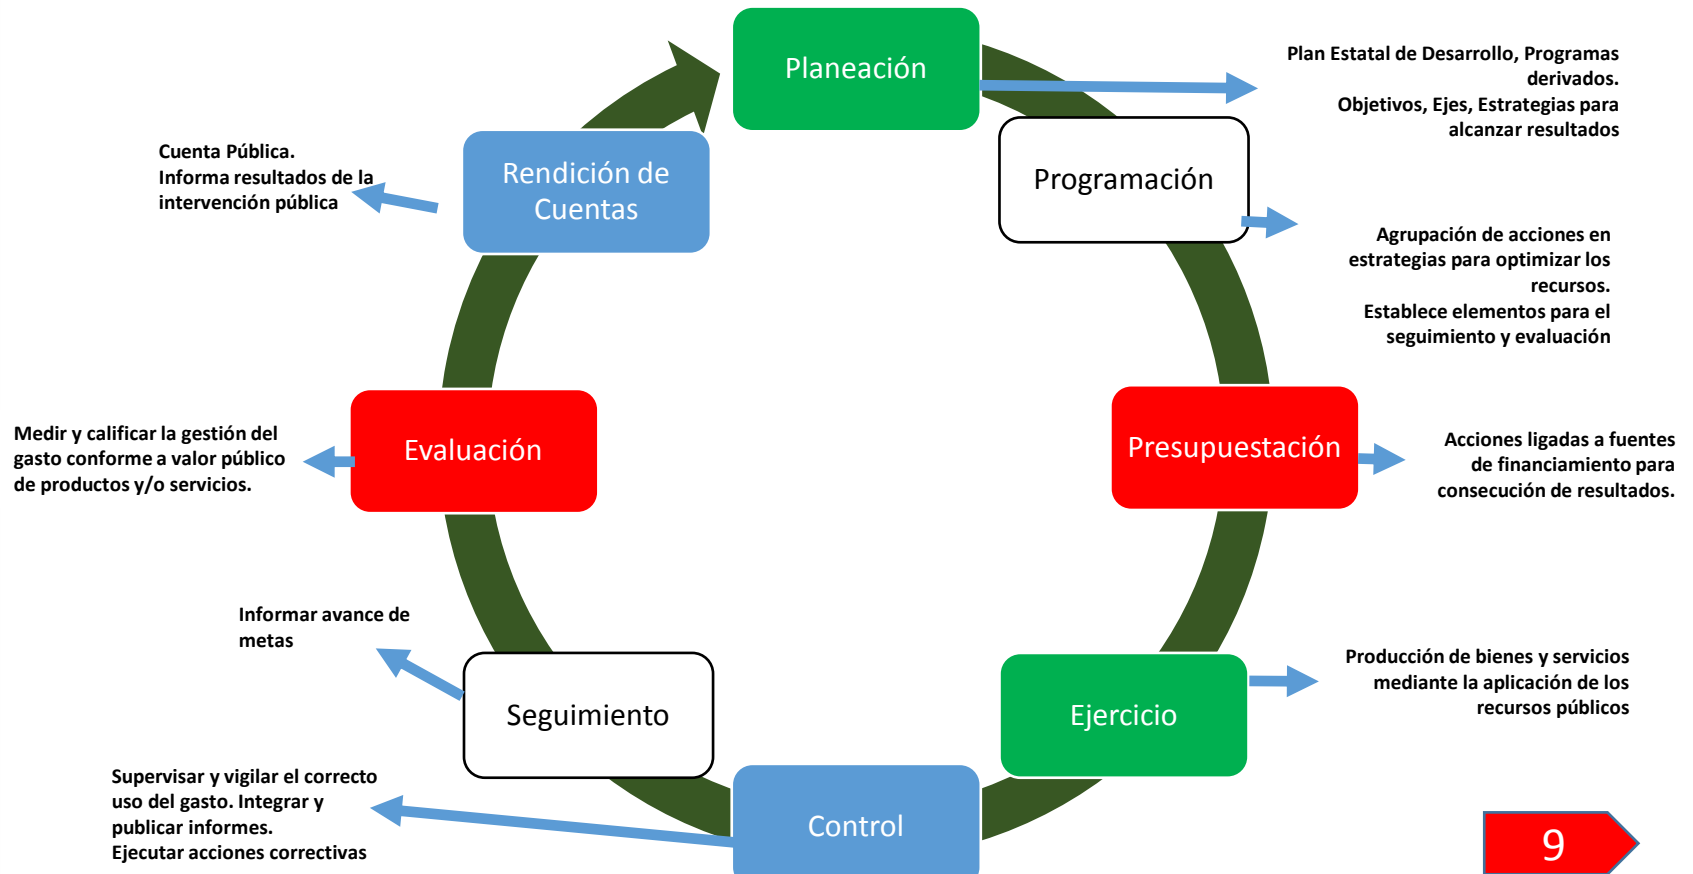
Planeación

Plan Estatal de Desarrollo, Programas derivados.
Objetivos, Ejes, Estrategias para alcanzar resultados

Programación

Agrupación de acciones en estrategias para optimizar los recursos.
Establece elementos para el seguimiento y evaluación

Presupuestación

Acciones ligadas a fuentes de financiamiento para consecución de resultados.

Ejercicio

Producción de bienes y servicios mediante la aplicación de los recursos públicos

Control

Supervisar y vigilar el correcto uso del gasto. Integrar y publicar informes.
Ejecutar acciones correctivas

Seguimiento

Informar avance de metas

Evaluación

Medir y calificar la gestión del gasto conforme a valor público de productos y/o servicios.

Rendición de Cuentas

Cuenta Pública.
Informa resultados de la intervención pública

9